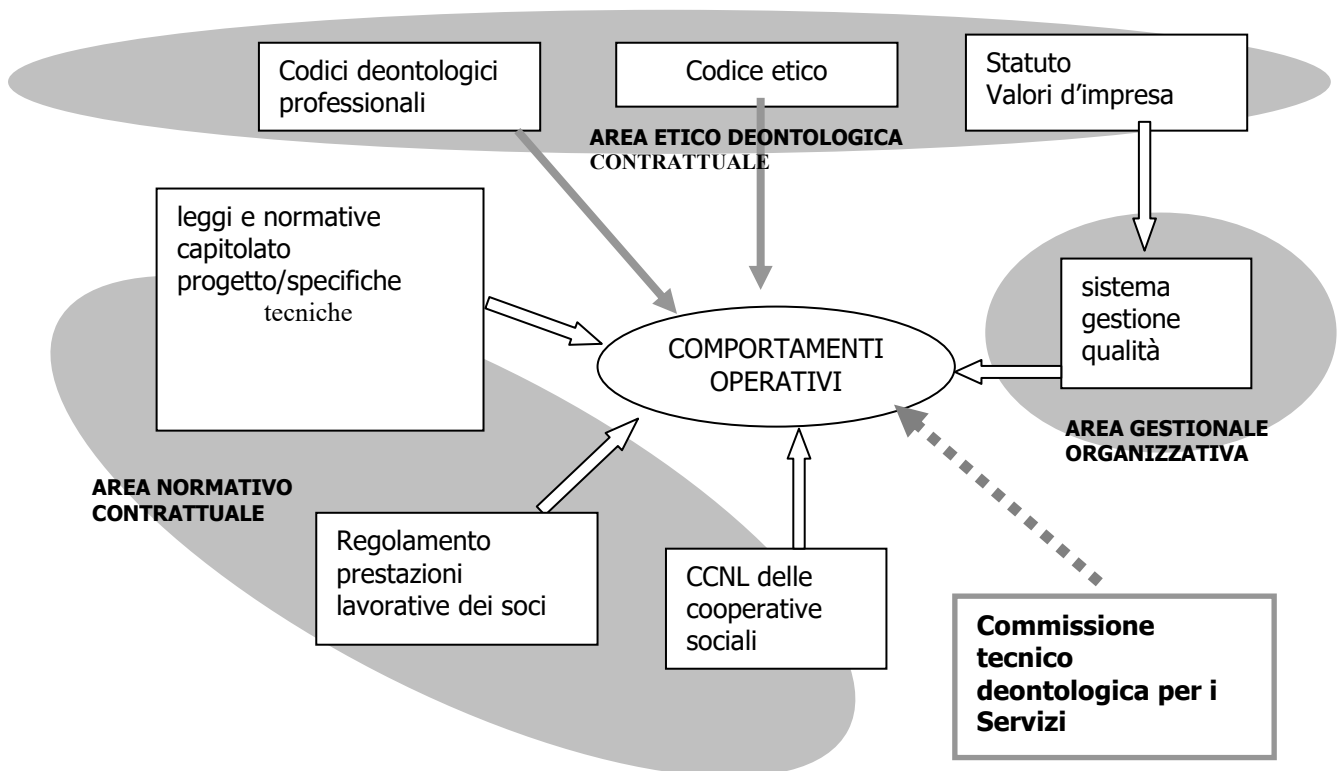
Codici deontologici professionali

Codice etico

Statuto
Valori d'impresa

AREA ETICO DEONTOLOGICA
CONTRATTUALE

leggi e normative
capitolato
progetto/specifiche tecniche

sistema gestione qualità

COMPORTAMENTI OPERATIVI

AREA GESTIONALE ORGANIZZATIVA

AREA NORMATIVO CONTRATTUALE

Regolamento prestazioni lavorative dei soci

CCNL delle cooperative sociali

Commissione tecnico deontologica per i Servizi